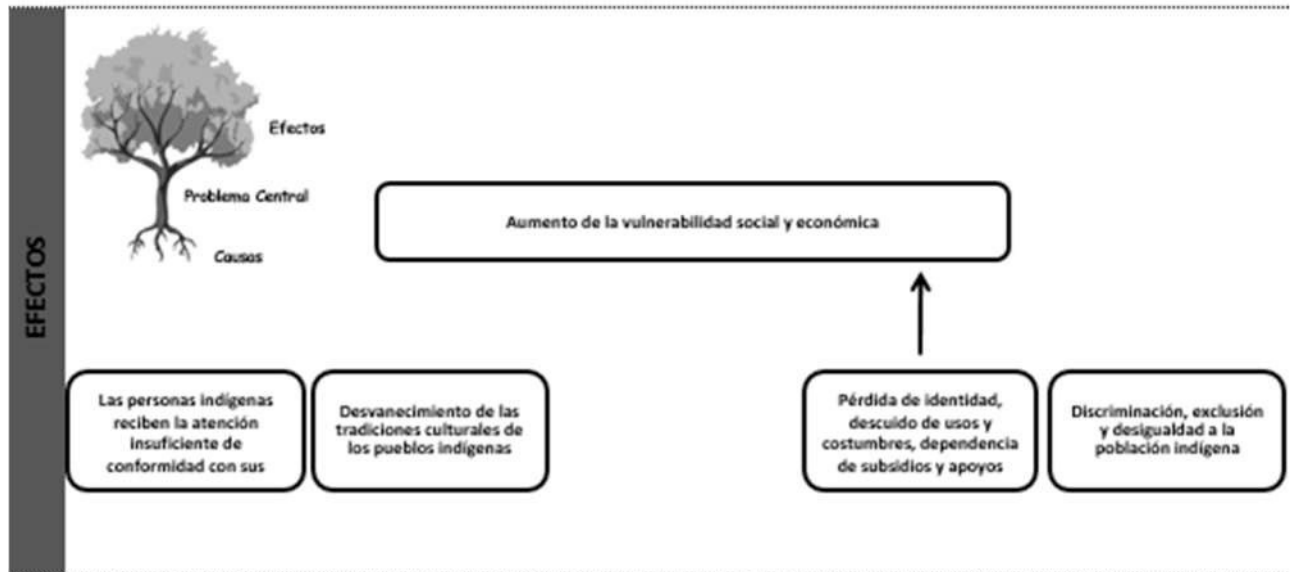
EFECTOS

Efectos

Problema Central

Causas

Aumento de la vulnerabilidad social y económica

Las personas indígenas reciben la atención insuficiente de conformidad con sus

Desvanecimiento de las tradiciones culturales de los pueblos indígenas

Pérdida de identidad, descuido de usos y costumbres, dependencia de subsidios y apoyos

Discriminación, exclusión y desigualdad a la población indígena